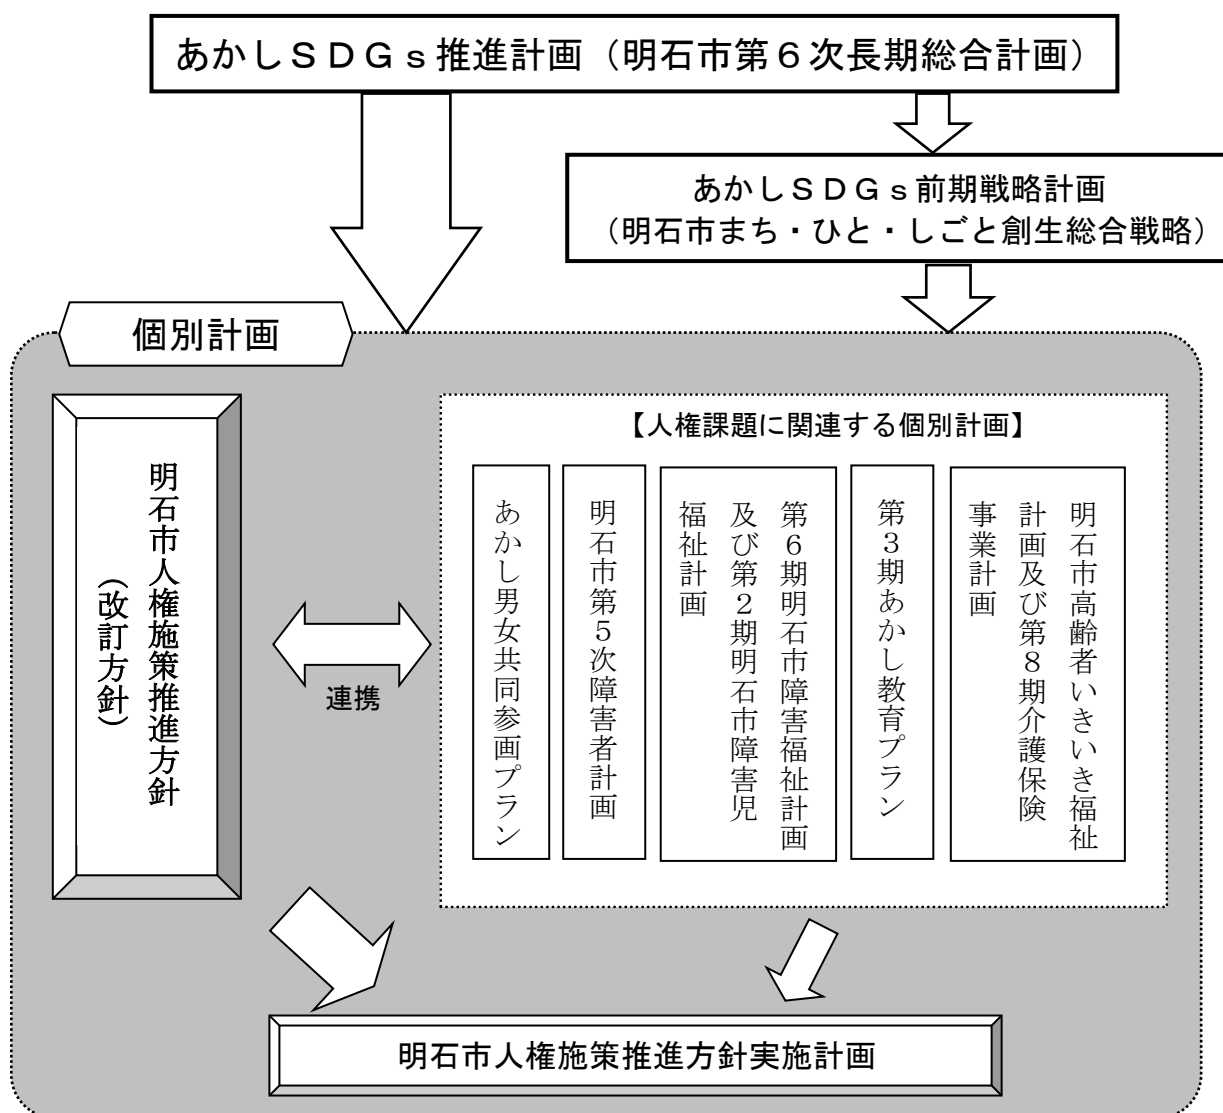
あかしＳＤＧｓ推進計画（明石市第６次長期総合計画）

あかしＳＤＧｓ前期戦略計画
（明石市まち・ひと・しごと創生総合戦略）

個別計画

明石市人権施策推進方針（改訂方針）

連携

【人権課題に関連する個別計画】

あかし男女共同参画プラン

明石市第５次障害者計画

第６期明石市障害福祉計画及び第２期明石市障害児福祉計画

第３期あかし教育プラン

明石市高齢者いきいき福祉計画及び第８期介護保険事業計画

明石市人権施策推進方針実施計画